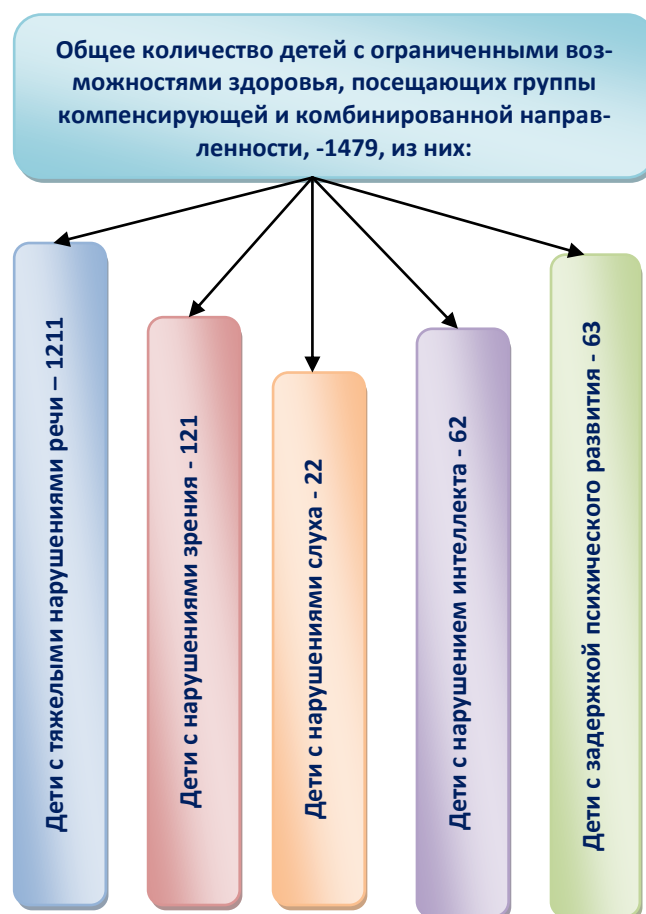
Общее количество детей с ограниченными возможностями здоровья, посещающих группы компенсирующей и комбинированной направленности, -1479, из них:

Дети с тяжелыми нарушениями речи – 1211

Дети с нарушениями зрения - 121

Дети с нарушениями слуха - 22

Дети с нарушением интеллекта - 62

Дети с задержкой психического развития - 63